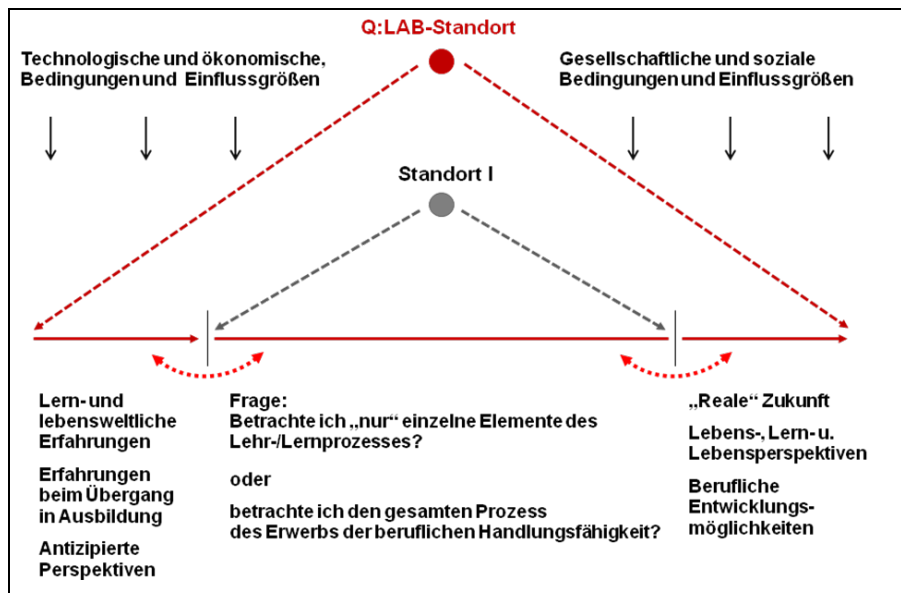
Q:LAB-Standort

Technologische und ökonomische, Bedingungen und Einflussgrößen

Gesellschaftliche und soziale Bedingungen und Einflussgrößen

Standort I

Lern- und lebensweltliche Erfahrungen

Erfahrungen beim Übergang in Ausbildung

Antizipierte Perspektiven

Frage:
Betrachte ich „nur“ einzelne Elemente des Lehr-/Lernprozesses?

oder

betrachte ich den gesamten Prozess des Erwerbs der beruflichen Handlungsfähigkeit?

„Reale“ Zukunft

Lebens-, Lern- u. Lebensperspektiven

Berufliche Entwicklungsmöglichkeiten